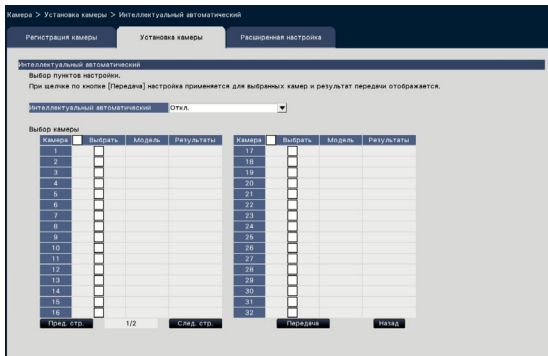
Камера > Установка камеры > Интеллектуальный автоматический

Регистрация камеры | Установка камеры | Расширенная настройка

Интеллектуальный автоматический

Выбор пунктов настройки.

При щелчке по кнопке [Передача] настройка применяется для выбранных камер и результат передачи отображается.

Интеллектуальный автоматический Откл.

Выбор камеры

| Камера | Выбрать | Модель | Результаты |
|---|---|---|---|
| 1 | | | |
| 2 | | | |
| 3 | | | |
| 4 | | | |
| 5 | | | |
| 6 | | | |
| 7 | | | |
| 8 | | | |
| 9 | | | |
| 10 | | | |
| 11 | | | |
| 12 | | | |
| 13 | | | |
| 14 | | | |
| 15 | | | |
| 16 | | | |

| Камера | Выбрать | Модель | Результаты |
|---|---|---|---|
| 17 | | | |
| 18 | | | |
| 19 | | | |
| 20 | | | |
| 21 | | | |
| 22 | | | |
| 23 | | | |
| 24 | | | |
| 25 | | | |
| 26 | | | |
| 27 | | | |
| 28 | | | |
| 29 | | | |
| 30 | | | |
| 31 | | | |
| 32 | | | |

Пред. стр. 1/2 След. стр. Передача Назад